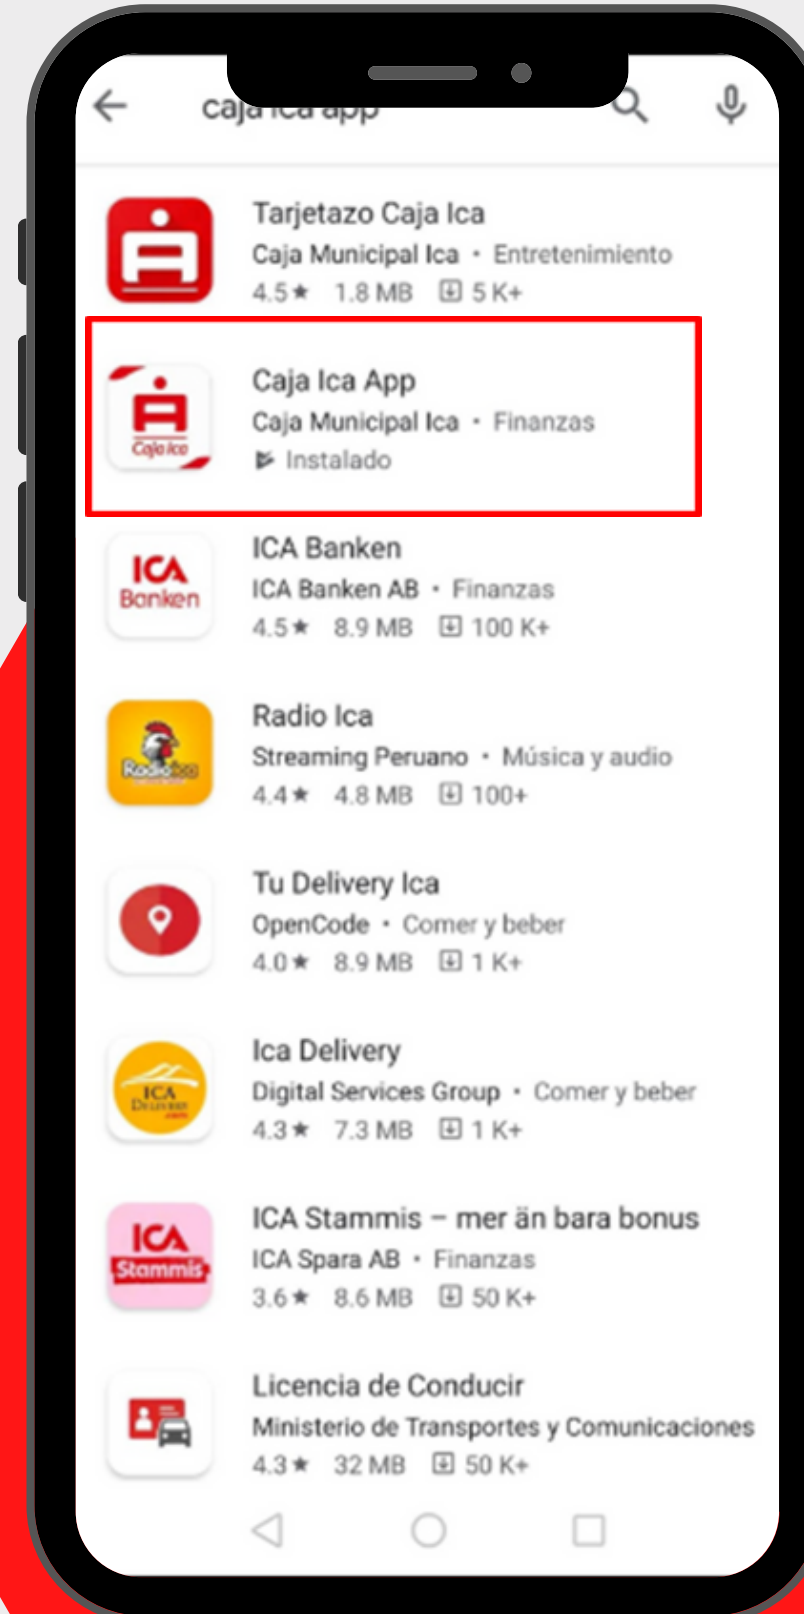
caja ica app

Tarjetazo Caja Ica
Caja Municipal Ica • Entretenimiento
4.5★ 1.8 MB 5 K+

Caja Ica
Caja Ica App
Caja Municipal Ica • Finanzas
Instalado

ICA Banken
ICA Banken
ICA Banken AB • Finanzas
4.5★ 8.9 MB 100 K+

Radio Ica
Radio Ica
Streaming Peruano • Música y audio
4.4★ 4.8 MB 100+

Tu Delivery Ica
OpenCode • Comer y beber
4.0★ 8.9 MB 1 K+

ICA Delivery
Ica Delivery
Digital Services Group • Comer y beber
4.3★ 7.3 MB 1 K+

ICA Stammis
ICA Stammis – mer än bara bonus
ICA Spara AB • Finanzas
3.6★ 8.6 MB 50 K+

Licencia de Conducir
Ministerio de Transportes y Comunicaciones
4.3★ 32 MB 50 K+